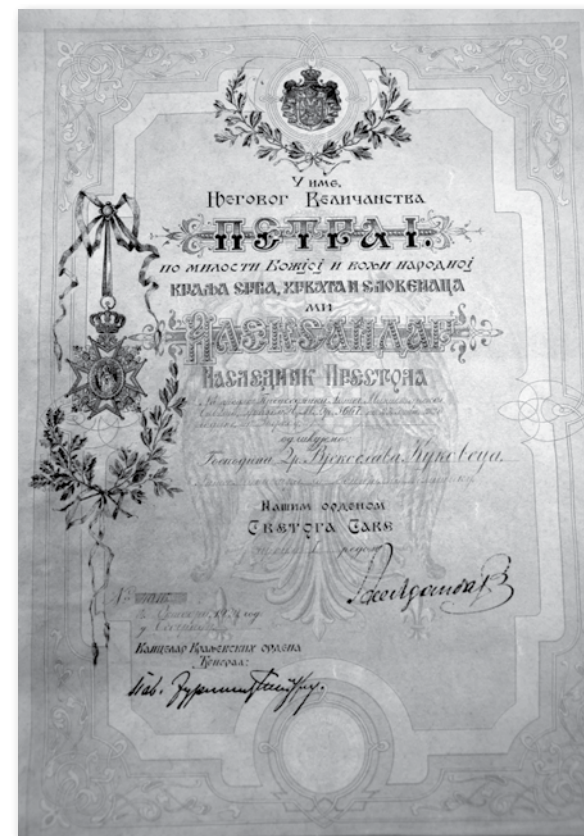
У име
Његовог Величанства
ПЕТРА I.
по милости Божјој и вољи народној
Краља Срба, Хрвата и Словенаца
ми
АЛЕКСАНДАР
Наследник Престола
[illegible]
одликујемо
Господина Др. Вукослава Кукоњевца
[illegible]
Нашим орденом
Светога Саве
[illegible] реда
Александар
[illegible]
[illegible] 19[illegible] год.
у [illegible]
Канцелар Краљевских ордена
Генерал:
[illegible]